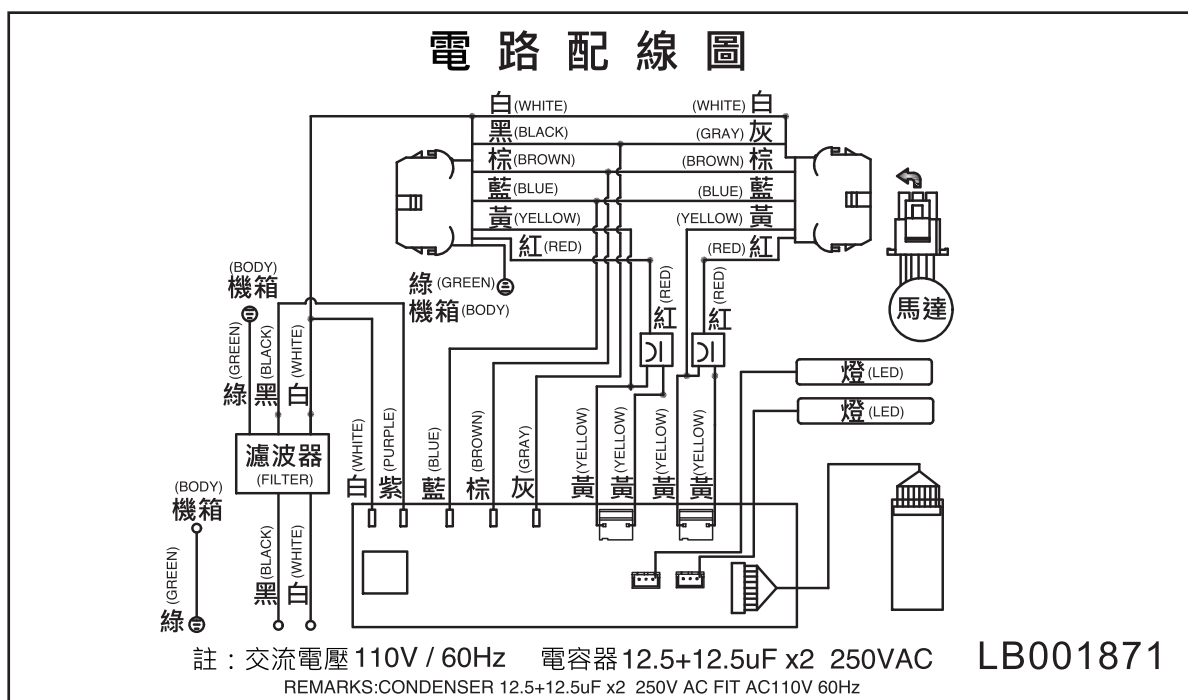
電路配線圖

白(WHITE)
(WHITE) 白
黑(BLACK)
(GRAY) 灰
棕(BROWN)
(BROWN) 棕
藍(BLUE)
(BLUE) 藍
黃(YELLOW)
(YELLOW) 黃
紅(RED)
(RED) 紅

綠(GREEN)
機箱(BODY)

(RED) 紅
(RED) 紅

馬達

(BODY) 機箱

(GREEN) 綠
(BLACK) 黑
(WHITE) 白

濾波器 (FILTER)

(BODY) 機箱

(GREEN) 綠
(BLACK) 黑
(WHITE) 白

(WHITE) 白
(PURPLE) 紫
(BLUE) 藍
(BROWN) 棕
(GRAY) 灰
(YELLOW) 黃
(YELLOW) 黃
(YELLOW) 黃
(YELLOW) 黃

燈(LED)
燈(LED)

註：交流電壓110V / 60Hz 電容器12.5+12.5uF x2 250VAC

LB001871

REMARKS:CONDENSER 12.5+12.5uF x2 250V AC FIT AC110V 60Hz